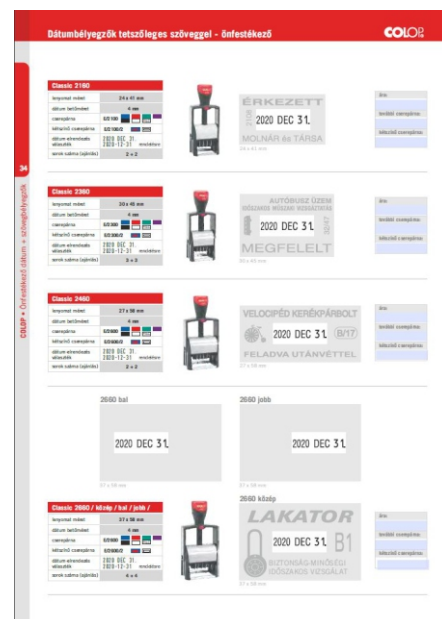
Dátumbélyegzők tetszőleges szöveggel - önfestékező

COLOP

34

COLOP • Önfestékező dátum + szövegbélyegzők

Classic 2160

| lenyomat méret | 24 x 41 mm |
|---|---|
| dátum betűméret | 4 mm |
| cserepárna | E/2160 |
| kétszínű cserepárna | E/2160/2 |
| dátum elrendezés választható | 2020 DEC 31. 2020-12-31 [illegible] |
| sorok száma (ajánlás) | 2 + 2 |

ÉRKEZETT
2020 DEC 31.
MOLNÁR és TÁRSA
24 x 41 mm

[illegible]
kétszínű cserepárna
kétszínű cserepárna

Classic 2360

| lenyomat méret | 30 x 45 mm |
|---|---|
| dátum betűméret | 4 mm |
| cserepárna | E/2360 |
| kétszínű cserepárna | E/2360/2 |
| dátum elrendezés választható | 2020 DEC 31. 2020-12-31 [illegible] |
| sorok száma (ajánlás) | 3 + 3 |

AUTÓBUSZ ÜZEM
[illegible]
2020 DEC 31.
MEGFELELT
30 x 45 mm

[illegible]
kétszínű cserepárna
kétszínű cserepárna

Classic 2460

| lenyomat méret | 27 x 58 mm |
|---|---|
| dátum betűméret | 4 mm |
| cserepárna | E/2460 |
| kétszínű cserepárna | E/2460/2 |
| dátum elrendezés választható | 2020 DEC 31. 2020-12-31 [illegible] |
| sorok száma (ajánlás) | 2 + 2 |

VELOCIPÉD KERÉKPÁRBOLT
2020 DEC 31.
B/17
FELADVA UTÁNVÉTTEL
27 x 58 mm

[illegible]
kétszínű cserepárna
kétszínű cserepárna

2660 bal
2020 DEC 31.
37 x 58 mm

2660 jobb
2020 DEC 31.
37 x 58 mm

2660 közép

Classic 2660 / közép / bal / jobb /

| lenyomat méret | 37 x 58 mm |
|---|---|
| dátum betűméret | 4 mm |
| cserepárna | E/2660 |
| kétszínű cserepárna | E/2660/2 |
| dátum elrendezés választható | 2020 DEC 31. 2020-12-31 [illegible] |
| sorok száma (ajánlás) | 4 + 4 |

LAKATOR
2020 DEC 31.
B1
BIZTONSÁG-MINŐSÉG
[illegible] VIZSGÁLAT
37 x 58 mm

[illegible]
kétszínű cserepárna
kétszínű cserepárna